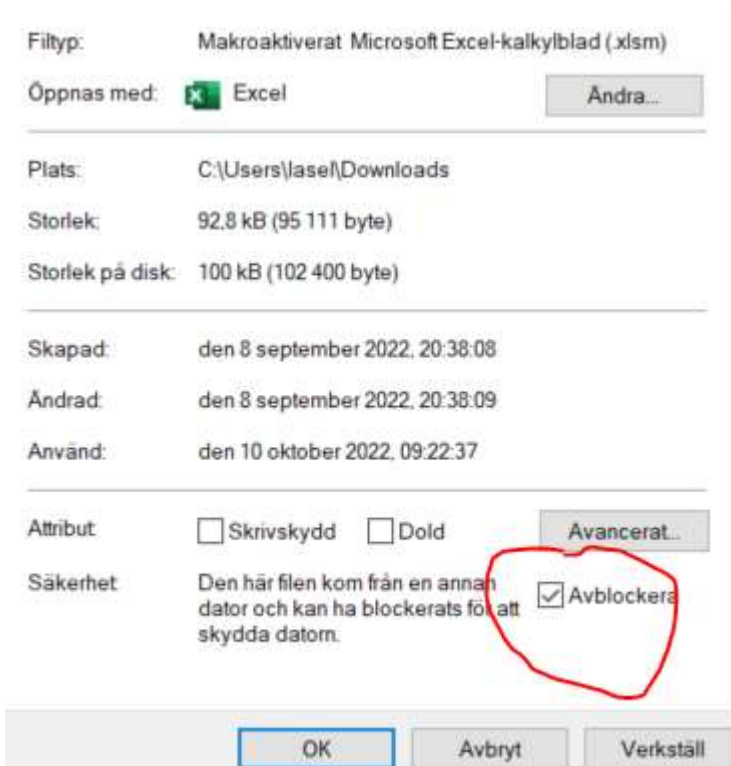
Filtyp: Makroaktiverat Microsoft Excel-kalkylblad (.xlsm)

Öppnas med: Excel Ändra...

Plats: C:\Users\lasel\Downloads

Storlek: 92,8 kB (95 111 byte)

Storlek på disk: 100 kB (102 400 byte)

Skapad: den 8 september 2022, 20:38:08

Ändrad: den 8 september 2022, 20:38:09

Använd: den 10 oktober 2022, 09:22:37

Attribut: Skrivskydd Dold Avancerat...

Säkerhet: Den här filen kom från en annan dator och kan ha blockerats för att skydda datorn. Avblockera

OK Avbryt Verkställ